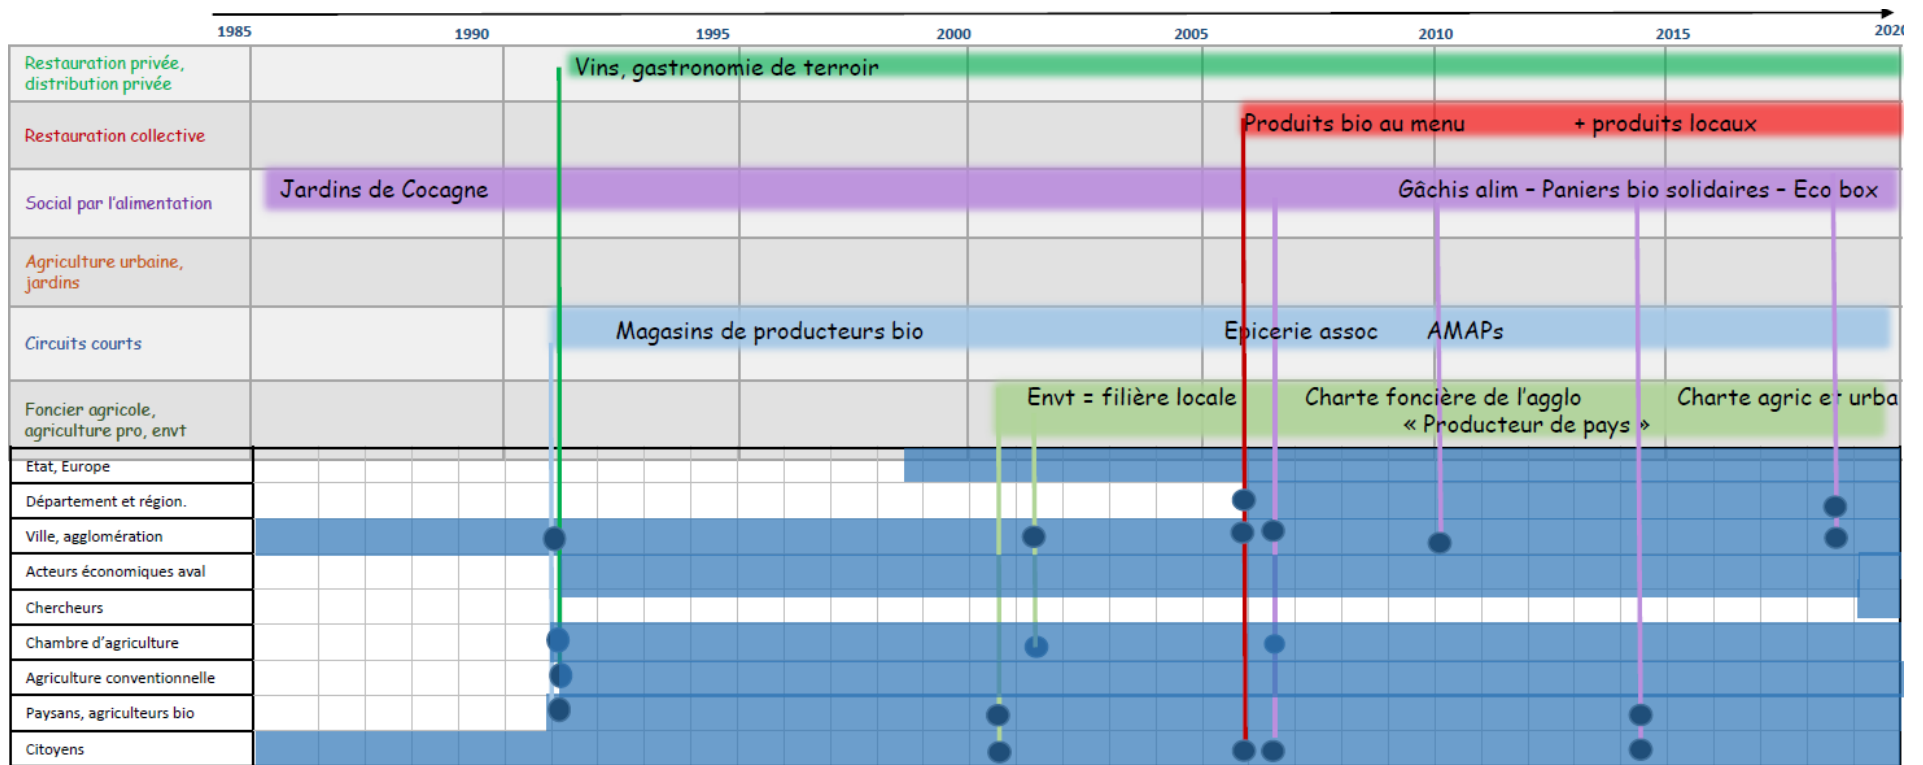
1985 1990 1995 2000 2005 2010 2015 2020

| | |
|---|---|
| Restauration privée, distribution privée | Vins, gastronomie de terroir |
| Restauration collective | Produits bio au menu + produits locaux |
| Social par l'alimentation | Jardins de Cocagne Gâchis alim – Paniers bio solidaires – Eco box |
| Agriculture urbaine, jardins | |
| Circuits courts | Magasins de producteurs bio Epicerie assoc AMAPs |
| Foncier agricole, agriculture pro, envt | Envt = filière locale Charte foncière de l'agglo « Producteur de pays » Charte agric et urba |

Etat, Europe
Département et région.
Ville, agglomération
Acteurs économiques aval
Chercheurs
Chambre d'agriculture
Agriculture conventionnelle
Paysans, agriculteurs bio
Citoyens